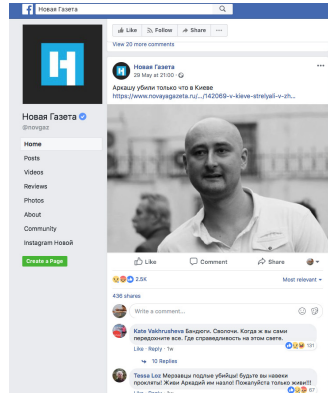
Новая Газета

Like Follow Share ···

View 20 more comments

Новая Газета
@novgaz

Home
Posts
Videos
Reviews
Photos
About
Community
Instagram Новой

Create a Page

Новая Газета
29 May at 21:00 ·

Аркашу убили только что в Киеве
https://www.novayagazeta.ru/.../142069-v-kieve-strelyali-v-zh...

Like Comment Share

2.5K Most relevant

436 shares

Write a comment...

Kate Vakhrusheva Бандюги. Сволочи. Когда ж вы сами передохните все. Где справедливость на этом свете.
Like · Reply · 1w 191

10 Replies

Tessa Loz Мерзавцы подлые убийцы! будьте вы навеки прокляты! Живи Аркадий не назло! Пожалуйста только живи!!
Like · Reply · 1w